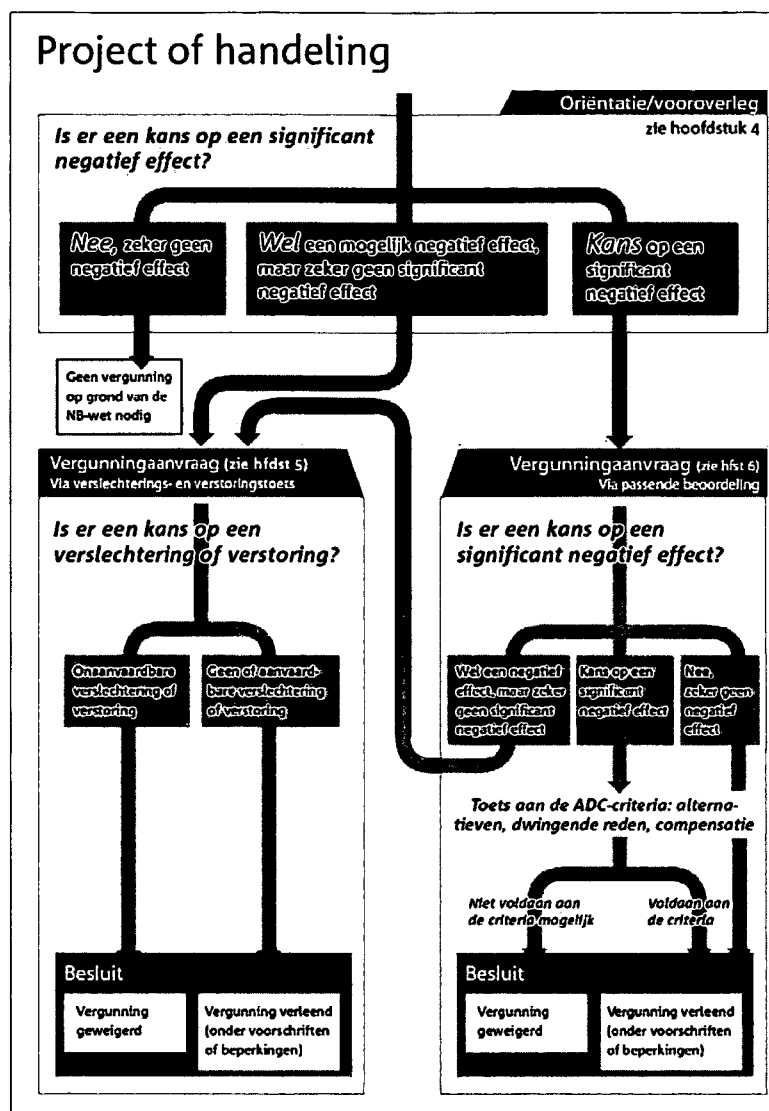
Project of handeling

Oriëntatie/vooroverleg
zie hoofdstuk 4

Is er een kans op een significant negatief effect?

Nee, zeker geen negatief effect

Wel een mogelijk negatief effect, maar zeker geen significant negatief effect

Kans op een significant negatief effect

Geen vergunning op grond van de NB-wet nodig

Vergunningaanvraag (zie hfdst 5)
Via verslechterings- en verstoringstoets

Is er een kans op een verslechtering of verstoring?

Onaanvaardbare verslechtering of verstoring

Geen of aanvaardbare verslechtering of verstoring

Besluit

Vergunning geweigerd

Vergunning verleend (onder voorschriften of beperkingen)

Vergunningaanvraag (zie hfst 6)
Via passende beoordeling

Is er een kans op een significant negatief effect?

Wel een negatief effect, maar zeker geen significant negatief effect

Kans op een significant negatief effect

Nee, zeker geen negatief effect

Toets aan de ADC-criteria: alternatieven, dwingende reden, compensatie

Niet voldaan aan de criteria mogelijk

Voldaan aan de criteria

Besluit

Vergunning geweigerd

Vergunning verleend (onder voorschriften of beperkingen)